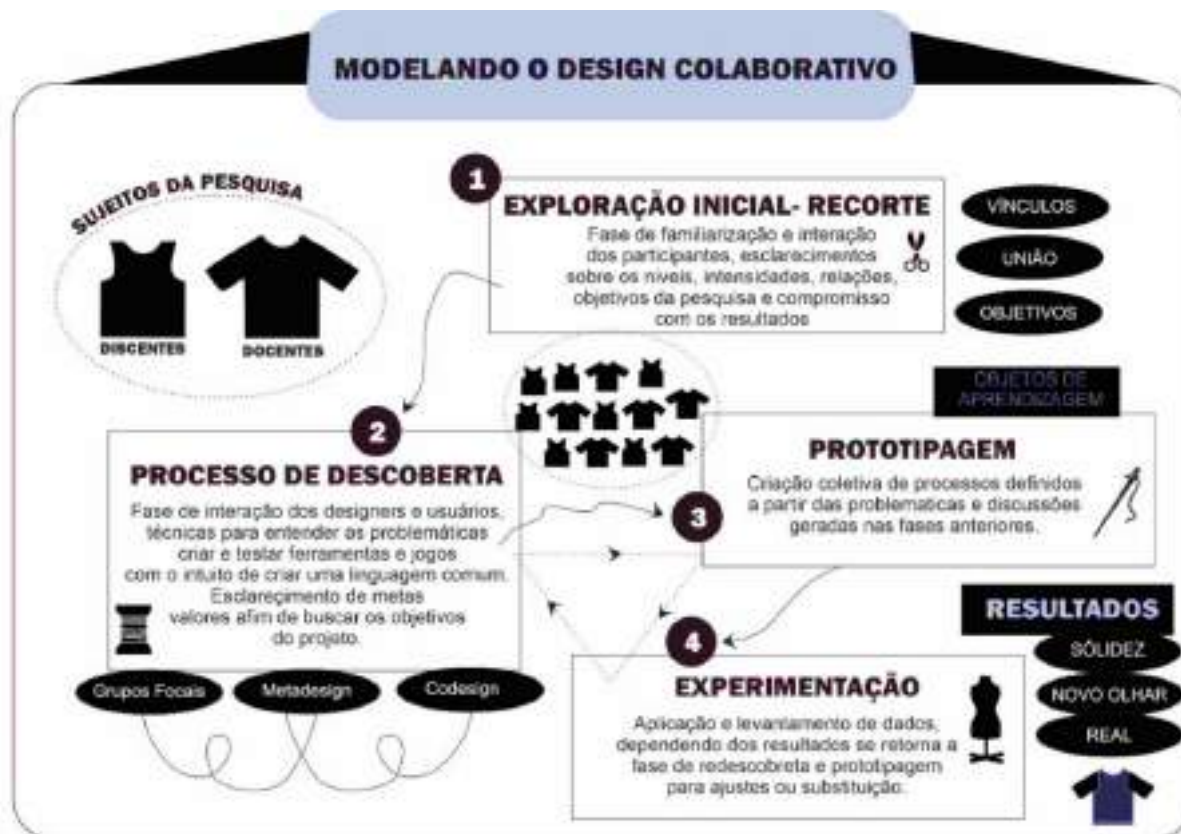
MODELANDO O DESIGN COLABORATIVO

SUJEITOS DA PESQUISA

DISCENTES

DOCENTES

1

EXPLORAÇÃO INICIAL- RECORTE

Fase de familiarização e interação dos participantes, esclarecimentos sobre os níveis, intensidades, relações, objetivos da pesquisa e compromisso com os resultados

VÍNCULOS

UNIÃO

OBJETIVOS

OBJETOS DE APRENDIZAGEM

2

PROCESSO DE DESCOBERTA

Fase de interação dos designers e usuários, técnicas para entender as problemáticas criar e testar ferramentas e jogos com o intuito de criar uma linguagem comum. Esclarecimento de metas valores afim de buscar os objetivos do projeto.

Grupos Focais

Metadesign

Codesign

3

PROTOTIPAGEM

Criação coletiva de processos definidos a partir das problematicas e discussões gerados nas fases anteriores.

RESULTADOS

SÓLIDEZ

NOVO OLHAR

REAL

4

EXPERIMENTAÇÃO

Aplicação e levantamento de dados, dependendo dos resultados se retorna a fase de redescobreta e prototipagem para ajustes ou substituição.